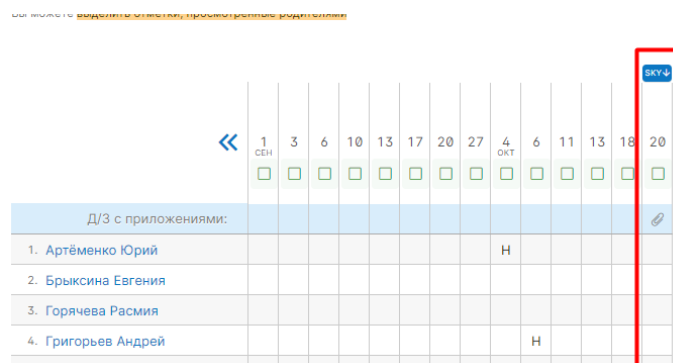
Вы можете выделить отметки, просмотренные родителями

SKY↓

«

| | 1 СЕН | 3 | 6 | 10 | 13 | 17 | 20 | 27 | 4 ОКТ | 6 | 11 | 13 | 18 | 20 |
|---|---|---|---|---|---|---|---|---|---|---|---|---|---|---|
| Д/З с приложениями: | | | | | | | | | | | | | | |
| 1. Артёменко Юрий | | | | | | | | | Н | | | | | |
| 2. Брыксина Евгения | | | | | | | | | | | | | | |
| 3. Горячева Расмия | | | | | | | | | | | | | | |
| 4. Григорьев Андрей | | | | | | | | | | Н | | | | |